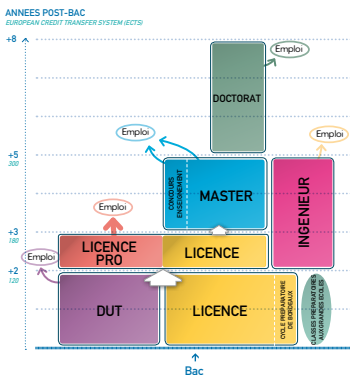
ANNEES POST-BAC
EUROPEAN CREDIT TRANSFER SYSTEM (ECTS)

+8
+5
300
+3
180
+2
120

Emploi
DOCTORAT
Emploi
Emploi
CONCOURS ENSEIGNEMENT
MASTER
INGENIEUR
Emploi
LICENCE PRO
LICENCE
Emploi
DUT
LICENCE
CYCLE PRÉPARATOIRE INTÉGRÉ
CLASSES PRÉPARATOIRES AUX GRANDES ÉCOLES
Bac